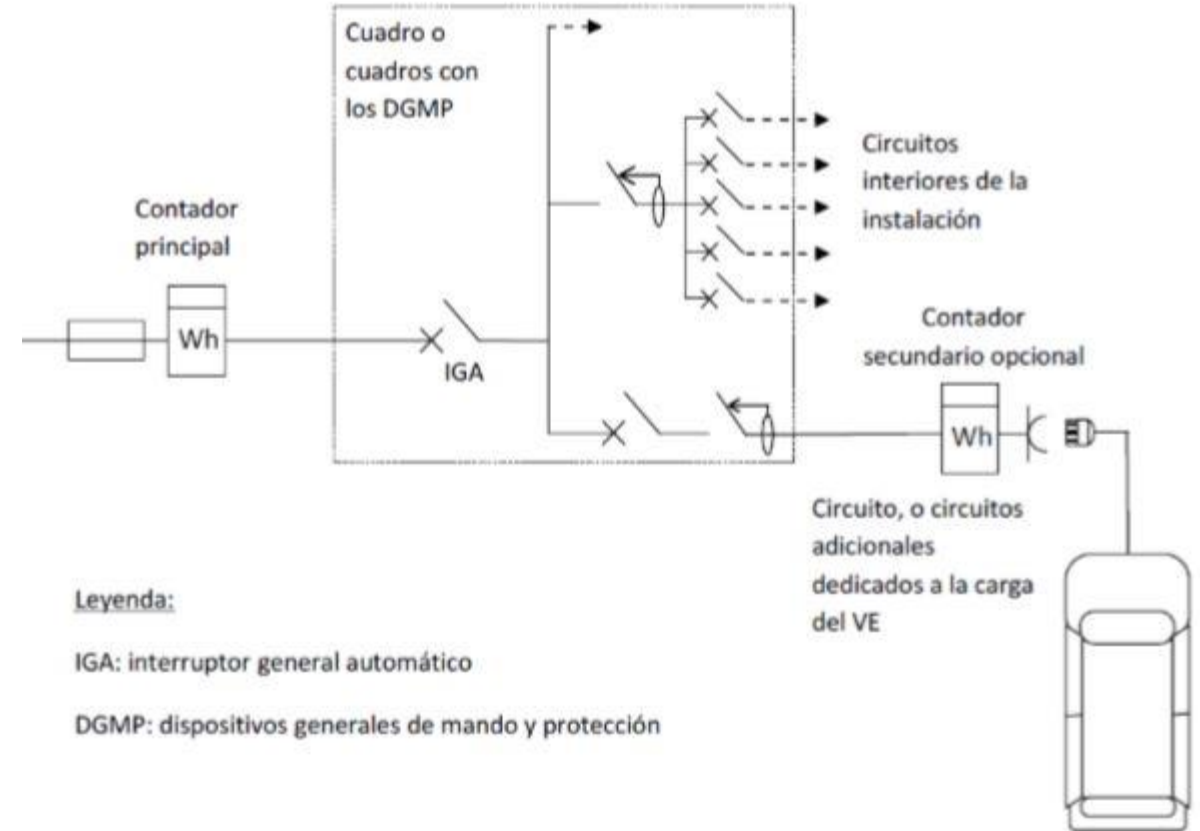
Cuadro o cuadros con los DGMP

Circuitos interiores de la instalación

Contador principal

Wh

IGA

Contador secundario opcional

Wh

Circuito, o circuitos adicionales dedicados a la carga del VE

Leyenda:

IGA: interruptor general automático

DGMP: dispositivos generales de mando y protección